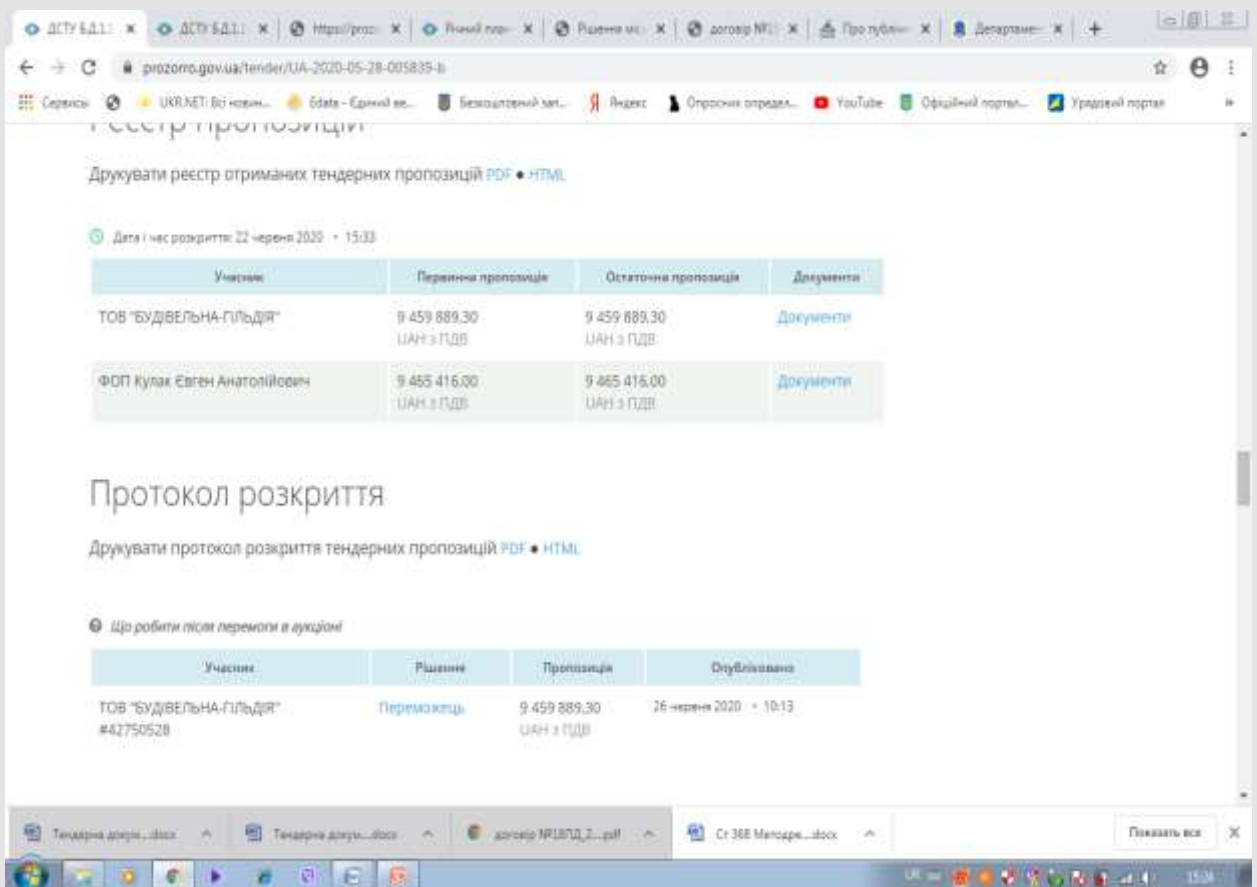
ДСТУ Б.Д.1.1 | ДСТУ Б.Д.1.1 | https://prozo | Річний план | Рішення | договір №1 | Про публічні | Департамент | +

prozorro.gov.ua/tender/UA-2020-05-28-005839-b

Сервисы | UKR.NET: Всі новини | Edata - Єдиний ве... | Безкоштовний зап... | Яндекс | Опросник определ... | YouTube | Офіційний портал... | Урядовий портал

Реєстр пропозицій

Друкувати реєстр отриманих тендерних пропозицій PDF • HTML

Дата і час розкриття: 22 червня 2020 • 15:33

| Учасник | Первинна пропозиція | Остаточна пропозиція | Документи |
|---|---|---|---|
| ТОВ "БУДІВЕЛЬНА-ГІЛЬДІЯ" | 9 459 889,30 UAH з ПДВ | 9 459 889,30 UAH з ПДВ | Документи |
| ФОП Кулак Євген Анатолійович | 9 465 416,00 UAH з ПДВ | 9 465 416,00 UAH з ПДВ | Документи |

Протокол розкриття

Друкувати протокол розкриття тендерних пропозицій PDF • HTML

Що робити після перемоги в аукціоні

| Учасник | Рішення | Пропозиція | Опубліковано |
|---|---|---|---|
| ТОВ "БУДІВЕЛЬНА-ГІЛЬДІЯ" #42750528 | Переможець | 9 459 889,30 UAH з ПДВ | 26 червня 2020 • 10:13 |

Тендерна докум....docx | Тендерна докум....docx | договір №1ЦПД_2....pdf | Ст 368 Методре....docx | Показать все